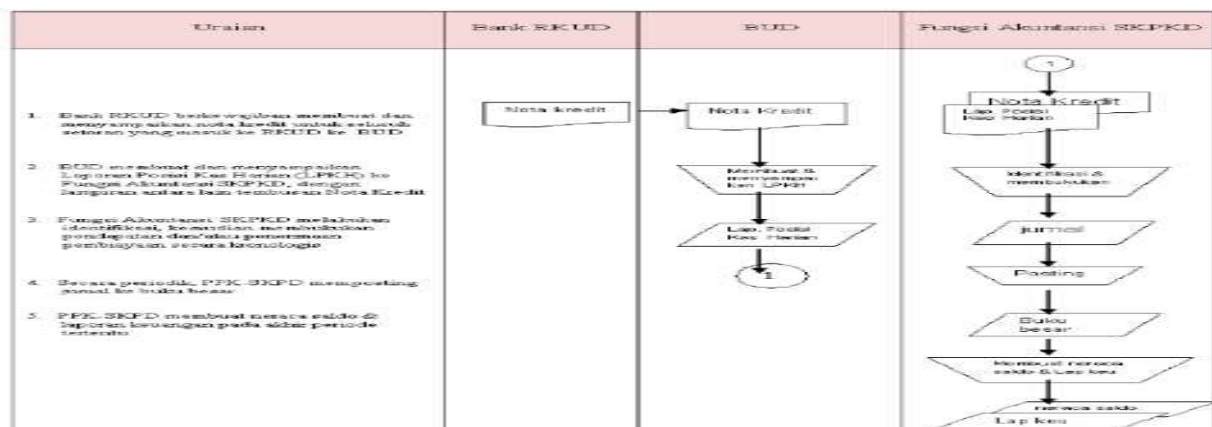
| Uraian | Bank RKUD | BUD | Fungsi Akuntansi SKPKD |
|---|---|---|---|

1. Bank RKUD berkewajiban membuat dan menyampaikan nota kredit untuk seluruh setoran yang masuk ke RKUD ke BUD

2. BUD membuat dan menyampaikan Laporan Posisi Kas Harian (LPKH) ke Fungsi Akuntansi SKPKD, dengan lampiran antara lain tembusan Nota Kredit

3. Fungsi Akuntansi SKPKD melakukan identifikasi, kemudian membukukan pendapatan dan/atau penerimaan pembiayaan secara kronologis

4. Secara periodik, PPK-SKPD memposting jurnal ke buku besar

5. PPK SKPD membuat neraca saldo & laporan keuangan pada akhir periode tertentu

Nota kredit

Nota Kredit

Membuat & menyampaikan LPKH

Lap. Posisi Kas Harian

1

1

Nota Kredit

Lap Posisi Kas Harian

Identifikasi & membukukan

jurnal

Posting

Buku besar

Membuat neraca saldo & Lap keu

neraca saldo

Lap keu